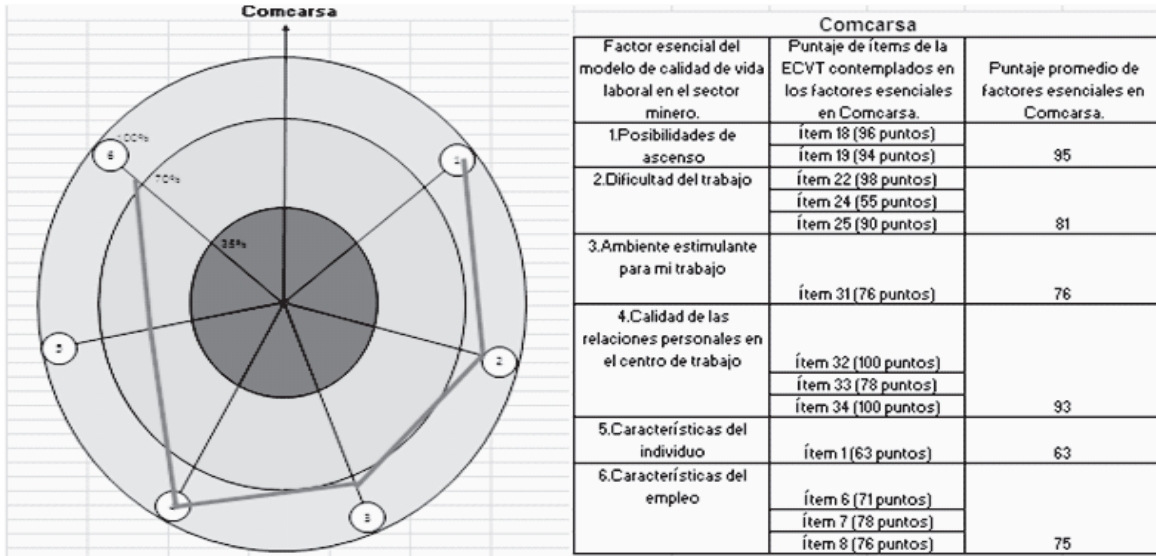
Comcarsa

100%
70%
35%
6
1
2
3
5

Comcarsa

| Factor esencial del modelo de calidad de vida laboral en el sector minero. | Puntaje de ítems de la ECVT contemplados en los factores esenciales en Comcarsa. | Puntaje promedio de factores esenciales en Comcarsa. |
|---|---|---|
| 1.Posibilidades de ascenso | Ítem 18 (96 puntos) | |
| | Ítem 19 (94 puntos) | 95 |
| 2.Dificultad del trabajo | Ítem 22 (98 puntos) | |
| | Ítem 24 (55 puntos) | |
| | Ítem 25 (90 puntos) | 81 |
| 3.Ambiente estimulante para mi trabajo | Ítem 31 (76 puntos) | 76 |
| 4.Calidad de las relaciones personales en el centro de trabajo | Ítem 32 (100 puntos) | |
| | Ítem 33 (78 puntos) | |
| | Ítem 34 (100 puntos) | 93 |
| 5.Características del individuo | Ítem 1 (63 puntos) | 63 |
| 6.Características del empleo | Ítem 6 (71 puntos) | |
| | Ítem 7 (78 puntos) | |
| | Ítem 8 (76 puntos) | 75 |